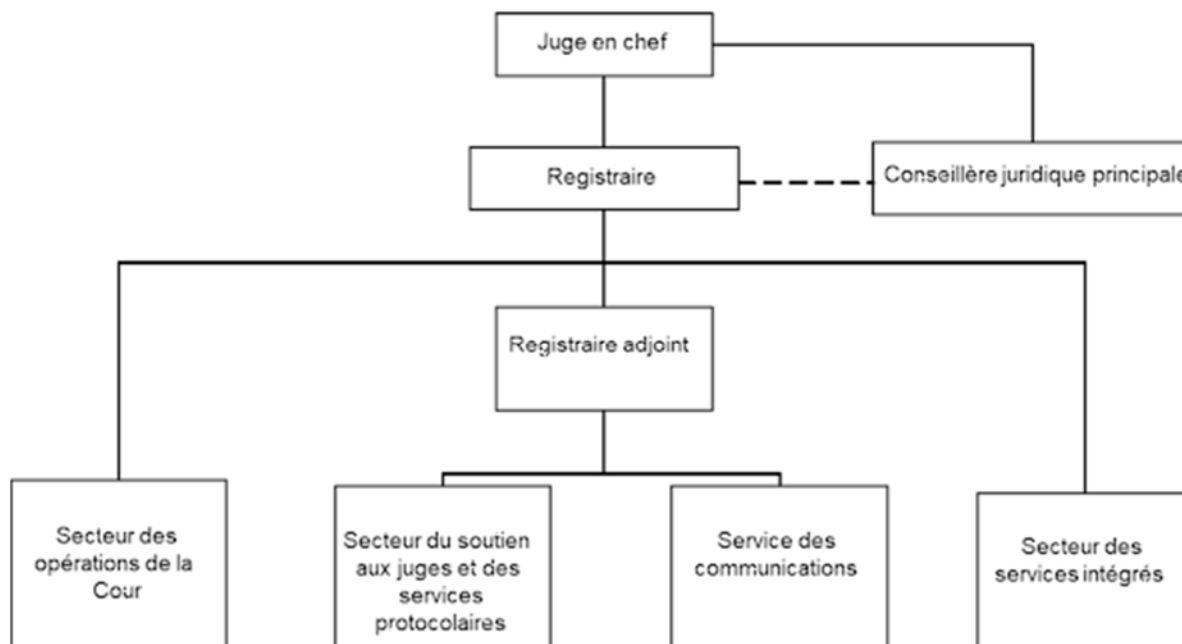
Juge en chef

Registraire

Conseillère juridique principale

Registraire adjoint

Secteur des opérations de la Cour

Secteur du soutien aux juges et des services protocolaires

Service des communications

Secteur des services intégrés